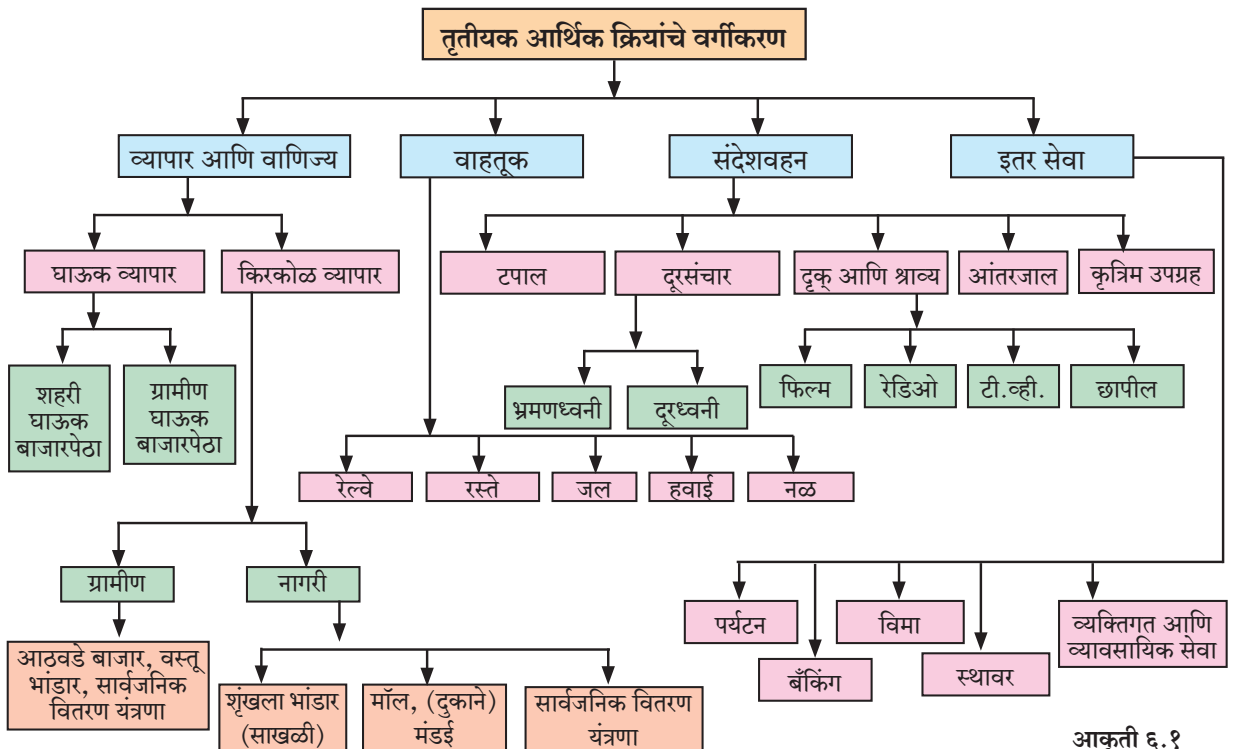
तृतीयक आर्थिक क्रियांचे वर्गीकरण

व्यापार आणि वाणिज्य

वाहतूक

संदेशवहन

इतर सेवा

घाऊक व्यापार

किरकोळ व्यापार

शहरी घाऊक बाजारपेठा

ग्रामीण घाऊक बाजारपेठा

टपाल

दूरसंचार

दृक् आणि श्राव्य

आंतरजाल

कृत्रिम उपग्रह

भ्रमणध्वनी

दूरध्वनी

फिल्म

रेडिओ

टी.व्ही.

छापील

रेल्वे

रस्ते

जल

हवाई

नळ

ग्रामीण

नागरी

आठवडे बाजार, वस्तू भांडार, सार्वजनिक वितरण यंत्रणा

शृंखला भांडार (साखळी)

मॉल, (दुकाने) मंडई

सार्वजनिक वितरण यंत्रणा

पर्यटन

बँकिंग

विमा

स्थावर

व्यक्तिगत आणि व्यावसायिक सेवा

आकृती ६.१